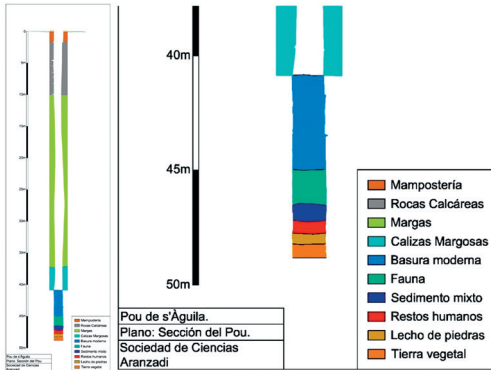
40m

45m

50m

Mampostería
Rocas Calcáreas
Margas
Calizas Margosas
Basura moderna
Fauna
Sedimento mixto
Restos humanos
Lecho de piedras
Tierra vegetal

Pou de s'Àguila.
Plano: Sección del Pou.
Sociedad de Ciencias Aranzadi

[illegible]